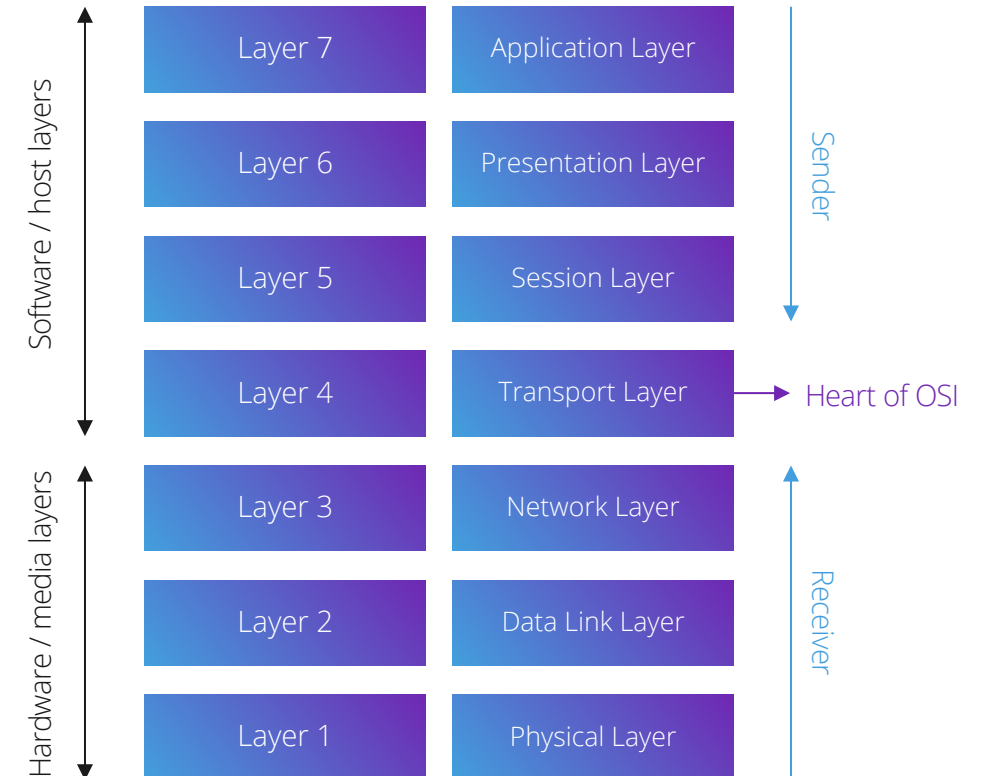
Software / host layers

Hardware / media layers

| Layer 7 | Application Layer |
|---|---|
| Layer 6 | Presentation Layer |
| Layer 5 | Session Layer |
| Layer 4 | Transport Layer |
| Layer 3 | Network Layer |
| Layer 2 | Data Link Layer |
| Layer 1 | Physical Layer |

Sender

Heart of OSI

Receiver